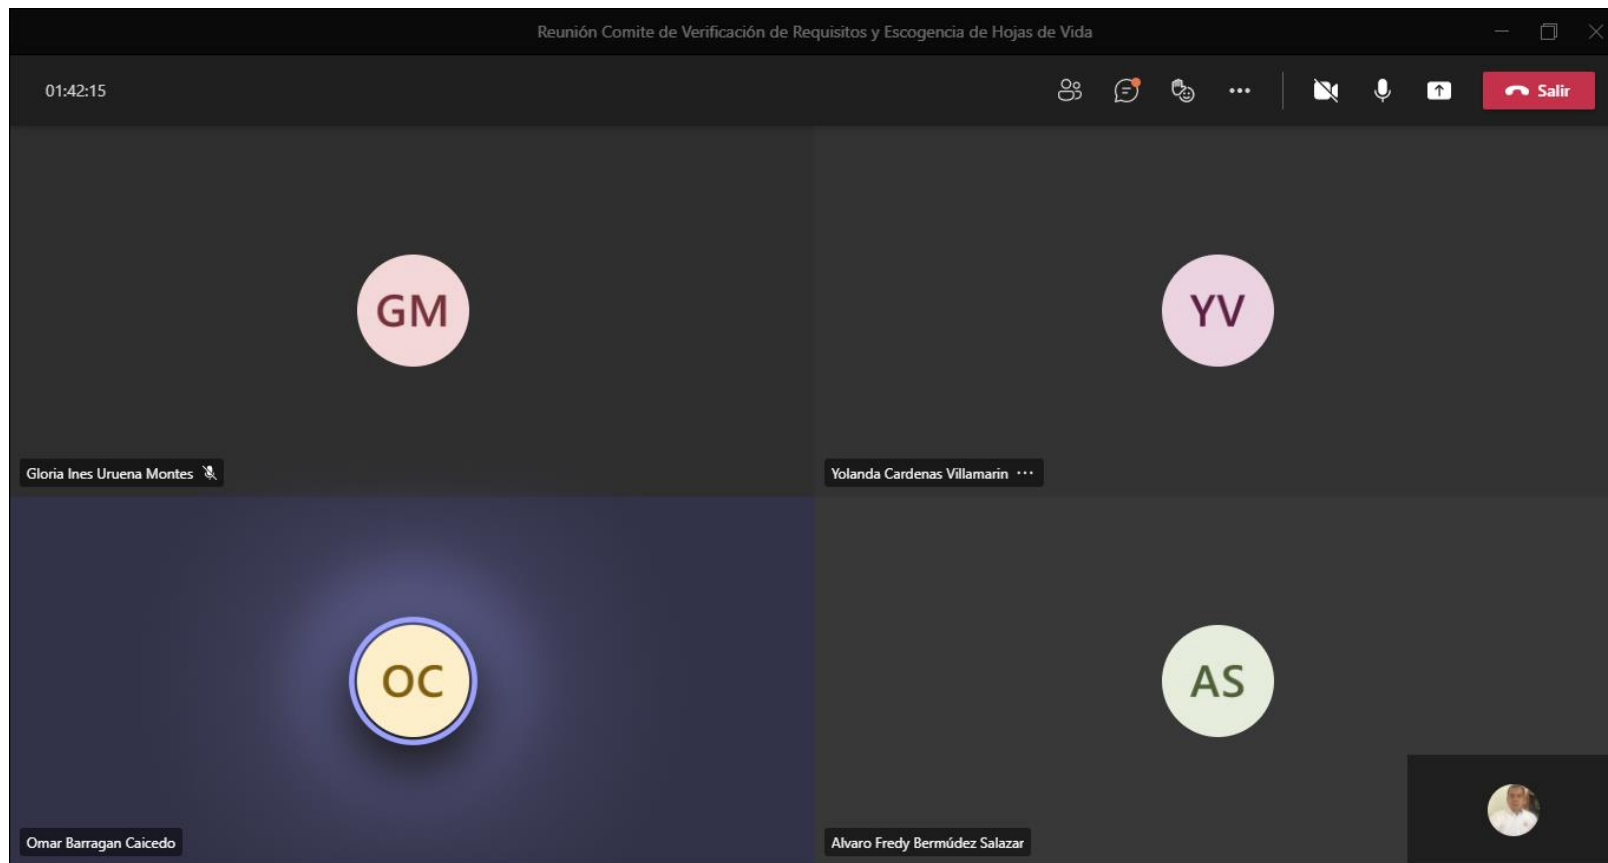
Reunión Comite de Verificación de Requisitos y Escogencia de Hojas de Vida

01:42:15

Salir

GM

Gloria Ines Uruena Montes

YV

Yolanda Cardenas Villamarin

OC

Omar Barragan Caicedo

AS

Alvaro Fredy Bermúdez Salazar